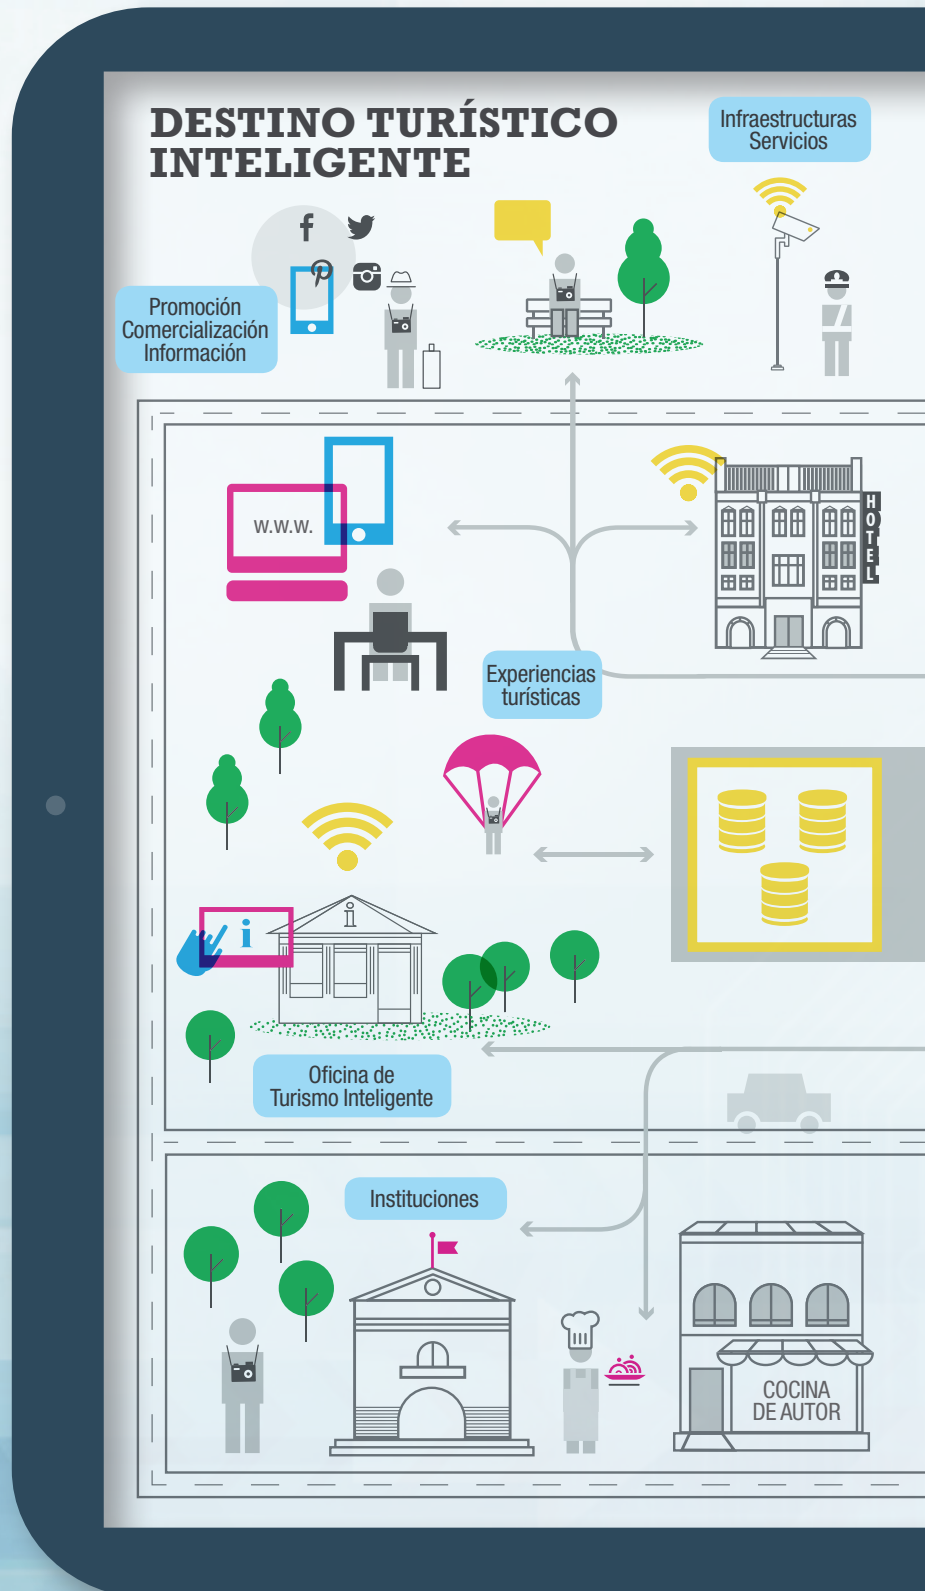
DESTINO TURÍSTICO INTELIGENTE

Infraestructuras
Servicios

Promoción
Comercialización
Información

W.W.W.

HOTEL

Experiencias
turísticas

Oficina de
Turismo Inteligente

Instituciones

COCINA
DE AUTOR